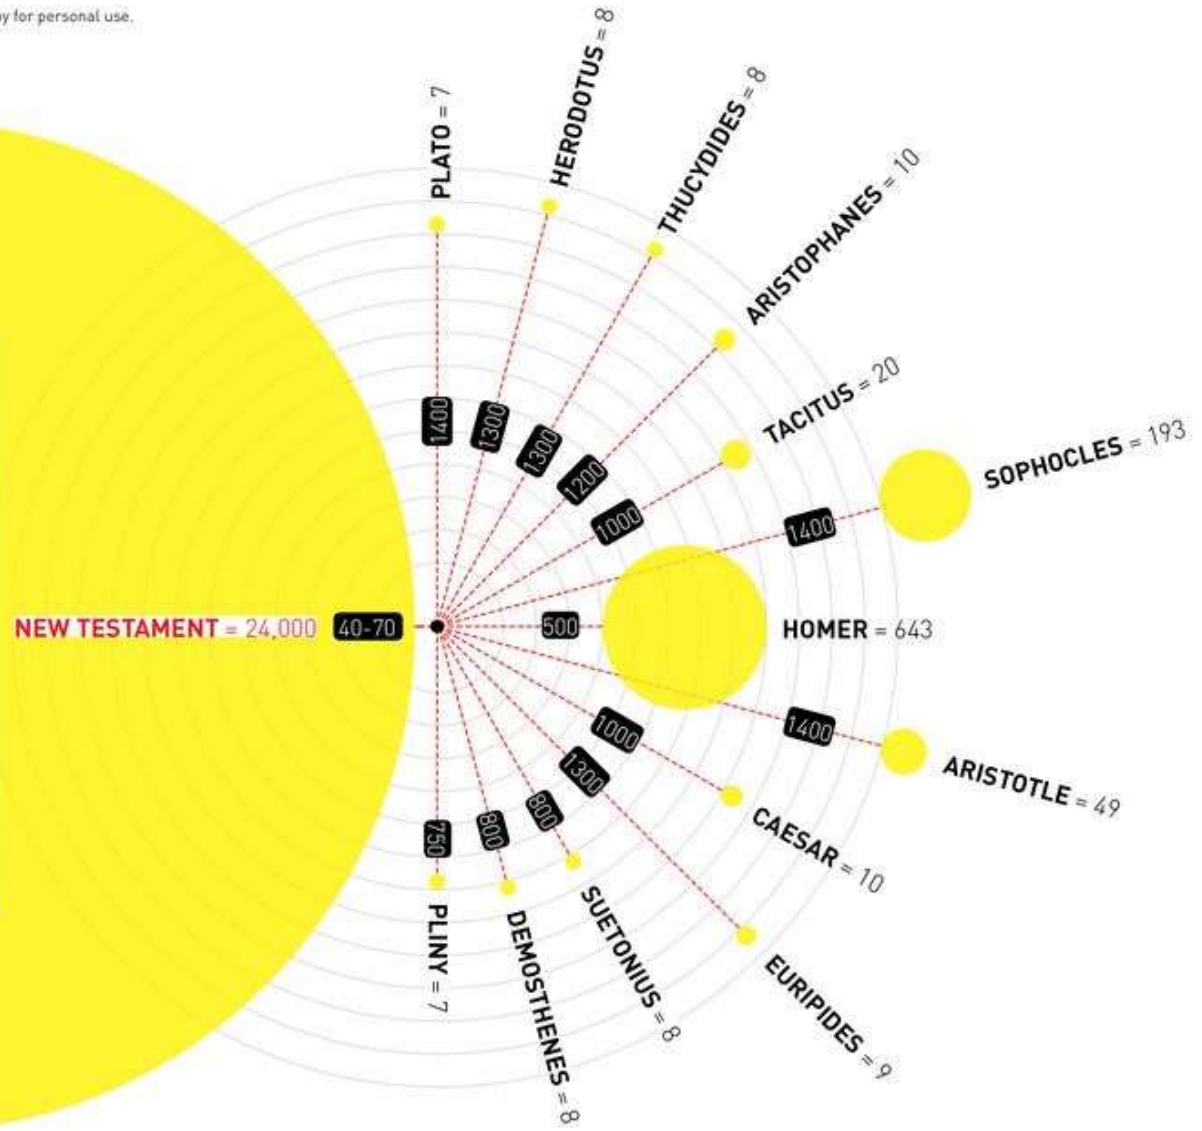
y for personal use.

PLATO = 7
HERODOTUS = 8
THUCYDIDES = 8
ARISTOPHANES = 10
TACITUS = 20
SOPHOCLES = 193

1400
1300
1300
1200
1000
1400

NEW TESTAMENT = 24,000
40-70
500
HOMER = 643

1000
1400
ARISTOTLE = 49
1300
800
808
750
CAESAR = 10

PLINY = 7
DEMOSTHENES = 8
SUETONIUS = 8
EURIPIDES = 9